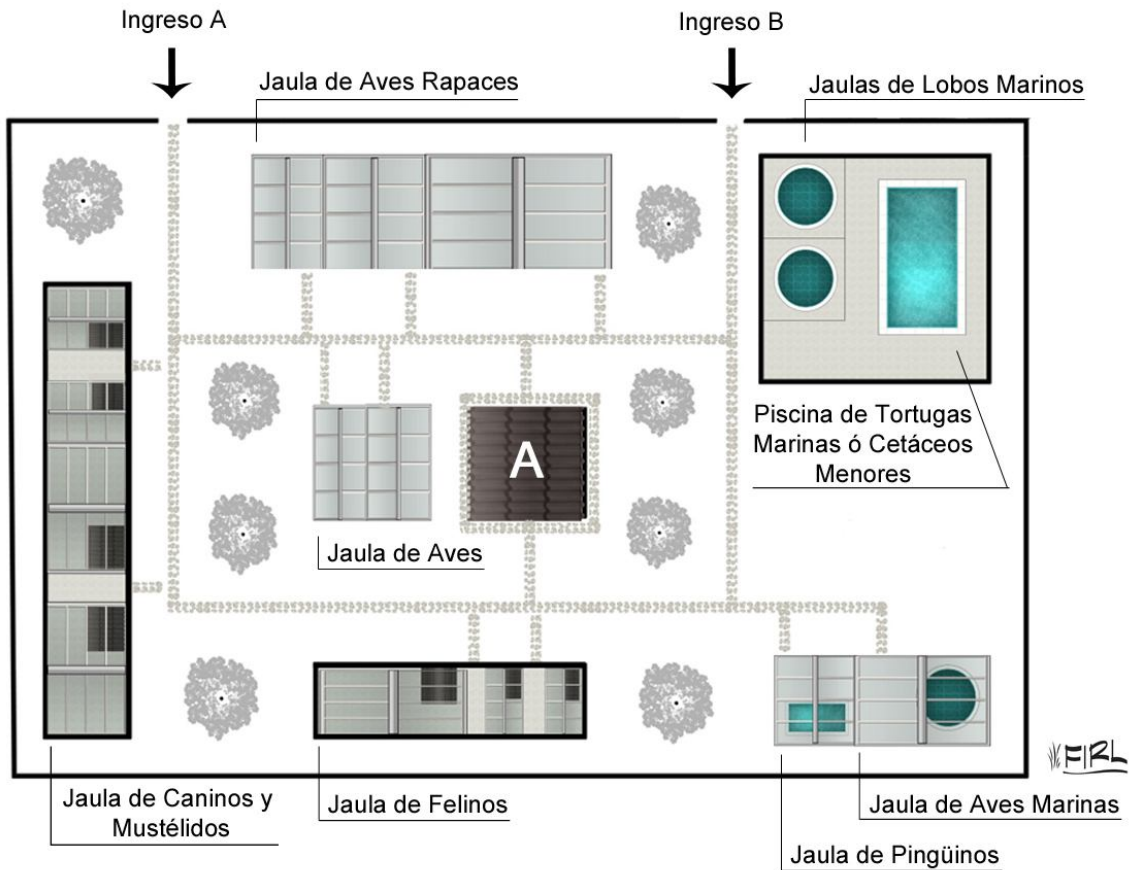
Ingreso A

Ingreso B

Jaula de Aves Rapaces

Jaulas de Lobos Marinos

A

Piscina de Tortugas Marinas ó Cetáceos Menores

Jaula de Aves

FIRL

Jaula de Caninos y Mustélidos

Jaula de Felinos

Jaula de Aves Marinas

Jaula de Pingüinos